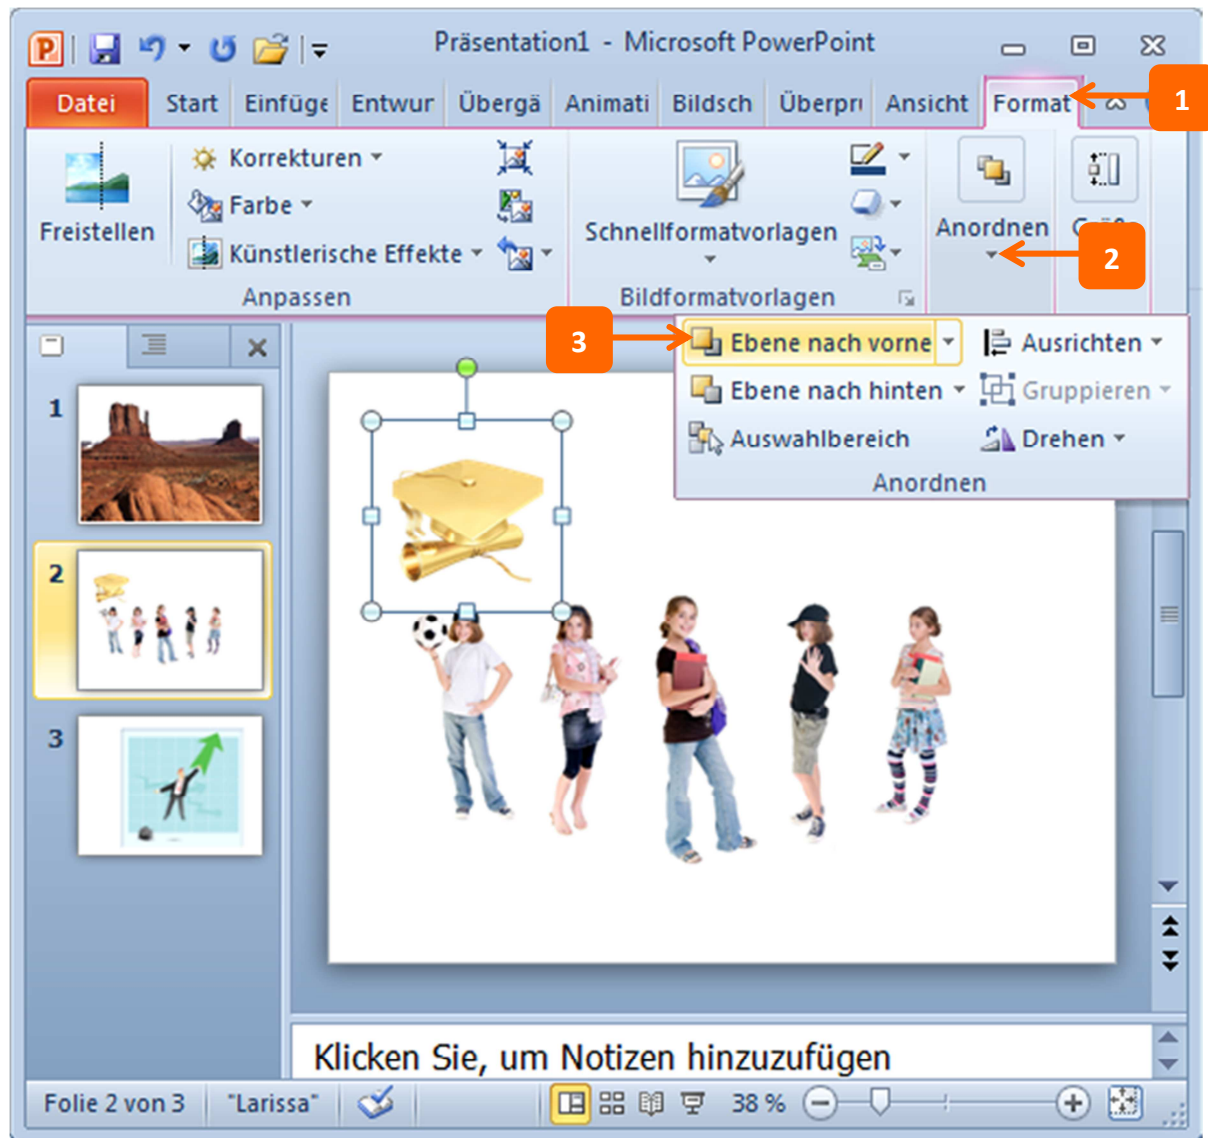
Präsentation1 - Microsoft PowerPoint

Datei Start Einfüge Entwur Übergä Animati Bildsch Überpr Ansicht Format

1

Freistellen

Korrekturen

Farbe

Künstlerische Effekte

Anpassen

Schnellformatvorlagen

Bildformatvorlagen

Anordnen

2

3

Ebene nach vorne

Ausrichten

Ebene nach hinten

Gruppieren

Auswahlbereich

Drehen

Anordnen

1

2

3

Klicken Sie, um Notizen hinzuzufügen

Folie 2 von 3 "Larissa" 38 %